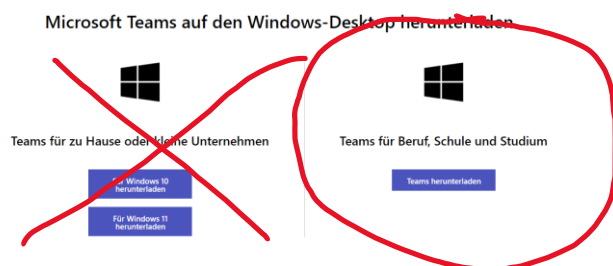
Microsoft Teams auf den Windows-Desktop herunterladen

Teams für zu Hause oder kleine Unternehmen

Für Windows 10 herunterladen

Für Windows 11 herunterladen

Teams für Beruf, Schule und Studium

Teams herunterladen